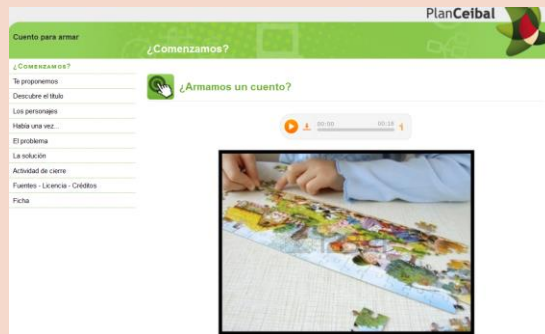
PlanCeibal

Cuento para armar

¿Comenzamos?

¿COMENZAMOS?
Te proponemos
Descubre el título
Los personajes
Había una vez...
El problema
La solución
Actividad de cierre
Fuentes - Licencia - Créditos
Ficha

¿Armamos un cuento?

00:00 00:16